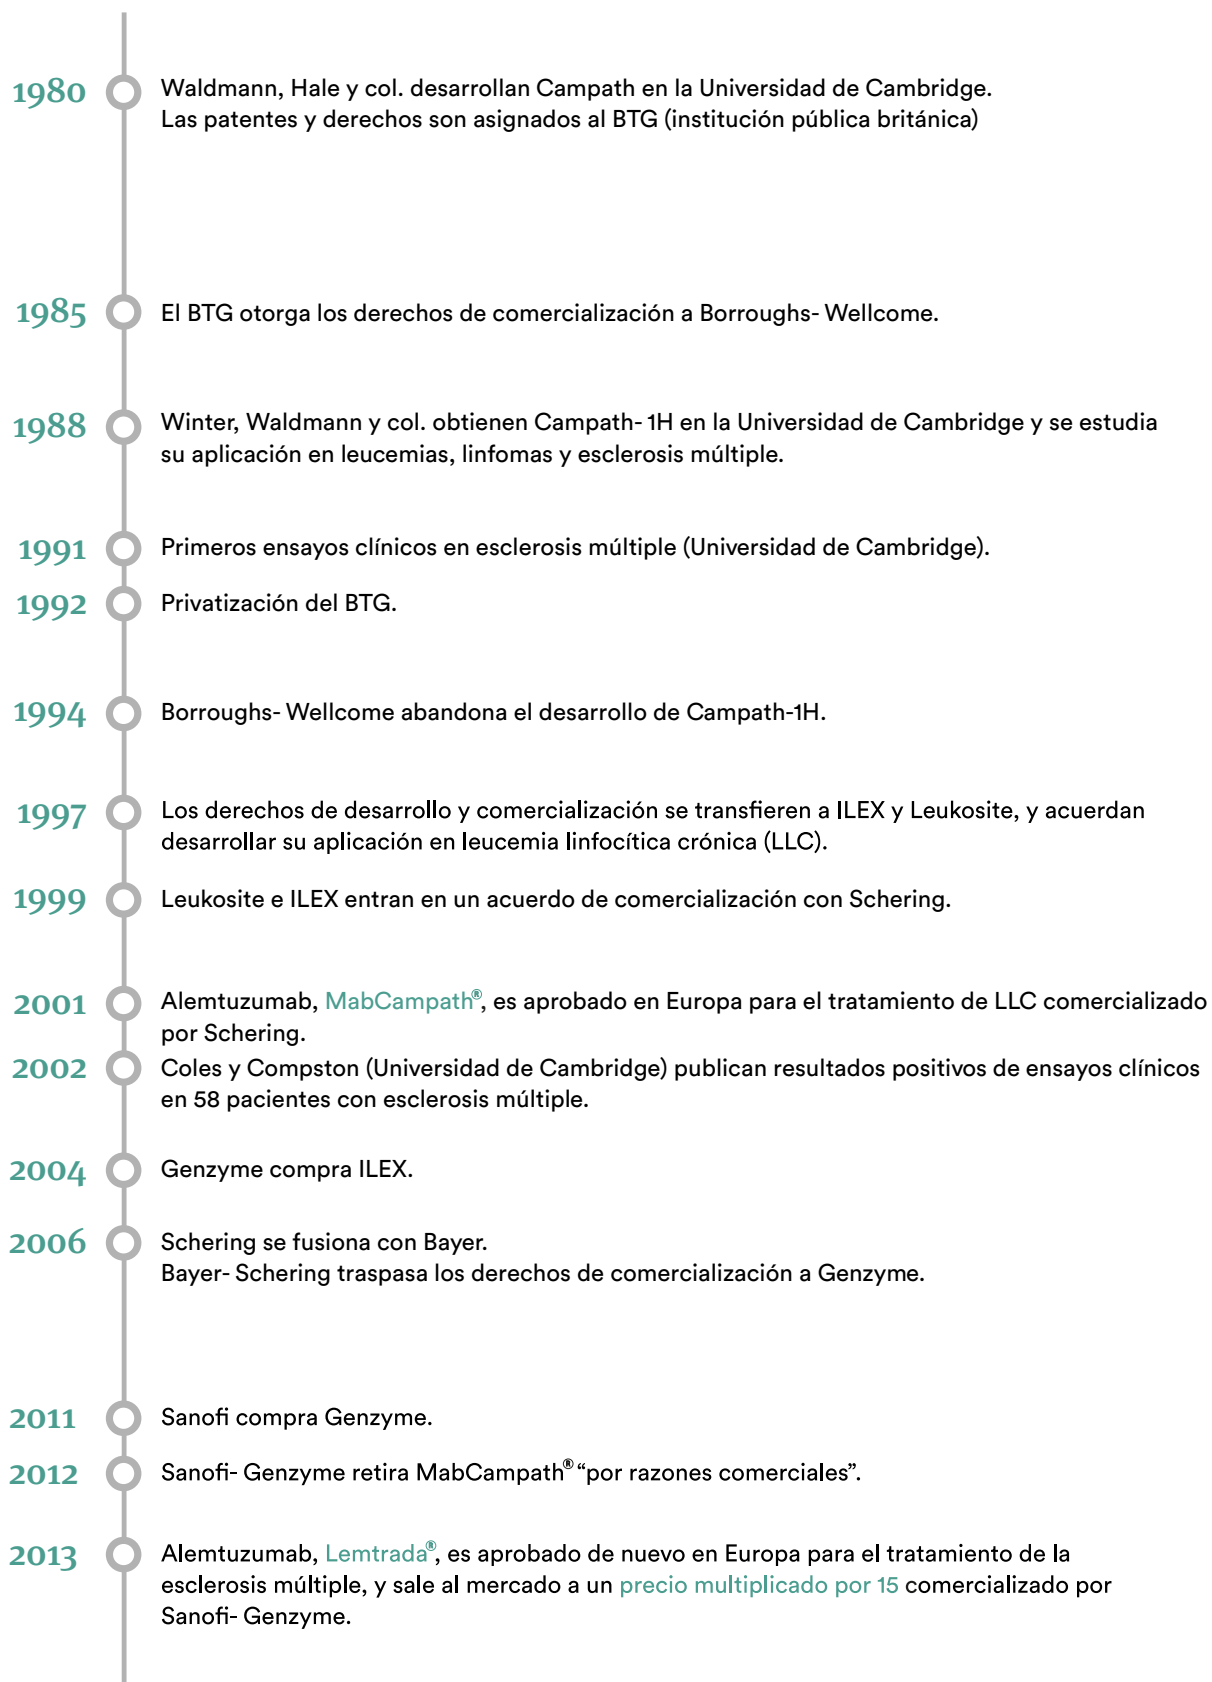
1980 Waldmann, Hale y col. desarrollan Campath en la Universidad de Cambridge. Las patentes y derechos son asignados al BTG (institución pública británica)

1985 El BTG otorga los derechos de comercialización a Borroughs- Wellcome.

1988 Winter, Waldmann y col. obtienen Campath- 1H en la Universidad de Cambridge y se estudia su aplicación en leucemias, linfomas y esclerosis múltiple.

1991 Primeros ensayos clínicos en esclerosis múltiple (Universidad de Cambridge).

1992 Privatización del BTG.

1994 Borroughs- Wellcome abandona el desarrollo de Campath-1H.

1997 Los derechos de desarrollo y comercialización se transfieren a ILEX y Leukosite, y acuerdan desarrollar su aplicación en leucemia linfocítica crónica (LLC).

1999 Leukosite e ILEX entran en un acuerdo de comercialización con Schering.

2001 Alemtuzumab, MabCampath®, es aprobado en Europa para el tratamiento de LLC comercializado por Schering.

2002 Coles y Compston (Universidad de Cambridge) publican resultados positivos de ensayos clínicos en 58 pacientes con esclerosis múltiple.

2004 Genzyme compra ILEX.

2006 Schering se fusiona con Bayer. Bayer- Schering traspasa los derechos de comercialización a Genzyme.

2011 Sanofi compra Genzyme.

2012 Sanofi- Genzyme retira MabCampath® "por razones comerciales".

2013 Alemtuzumab, Lemtrada®, es aprobado de nuevo en Europa para el tratamiento de la esclerosis múltiple, y sale al mercado a un precio multiplicado por 15 comercializado por Sanofi- Genzyme.